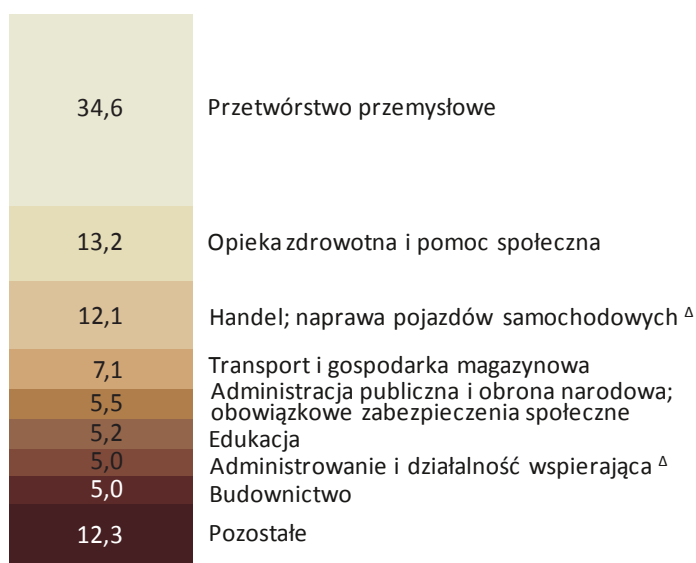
34,6 Przetwórstwo przemysłowe

13,2 Opieka zdrowotna i pomoc społeczna

12,1 Handel; naprawa pojazdów samochodowych $^{\Delta}$

7,1 Transport i gospodarka magazynowa

5,5 Administracja publiczna i obrona narodowa; obowiązkowe zabezpieczenia społeczne

5,2 Edukacja

5,0 Administrowanie i działalność wspierająca $^{\Delta}$

5,0 Budownictwo

12,3 Pozostałe